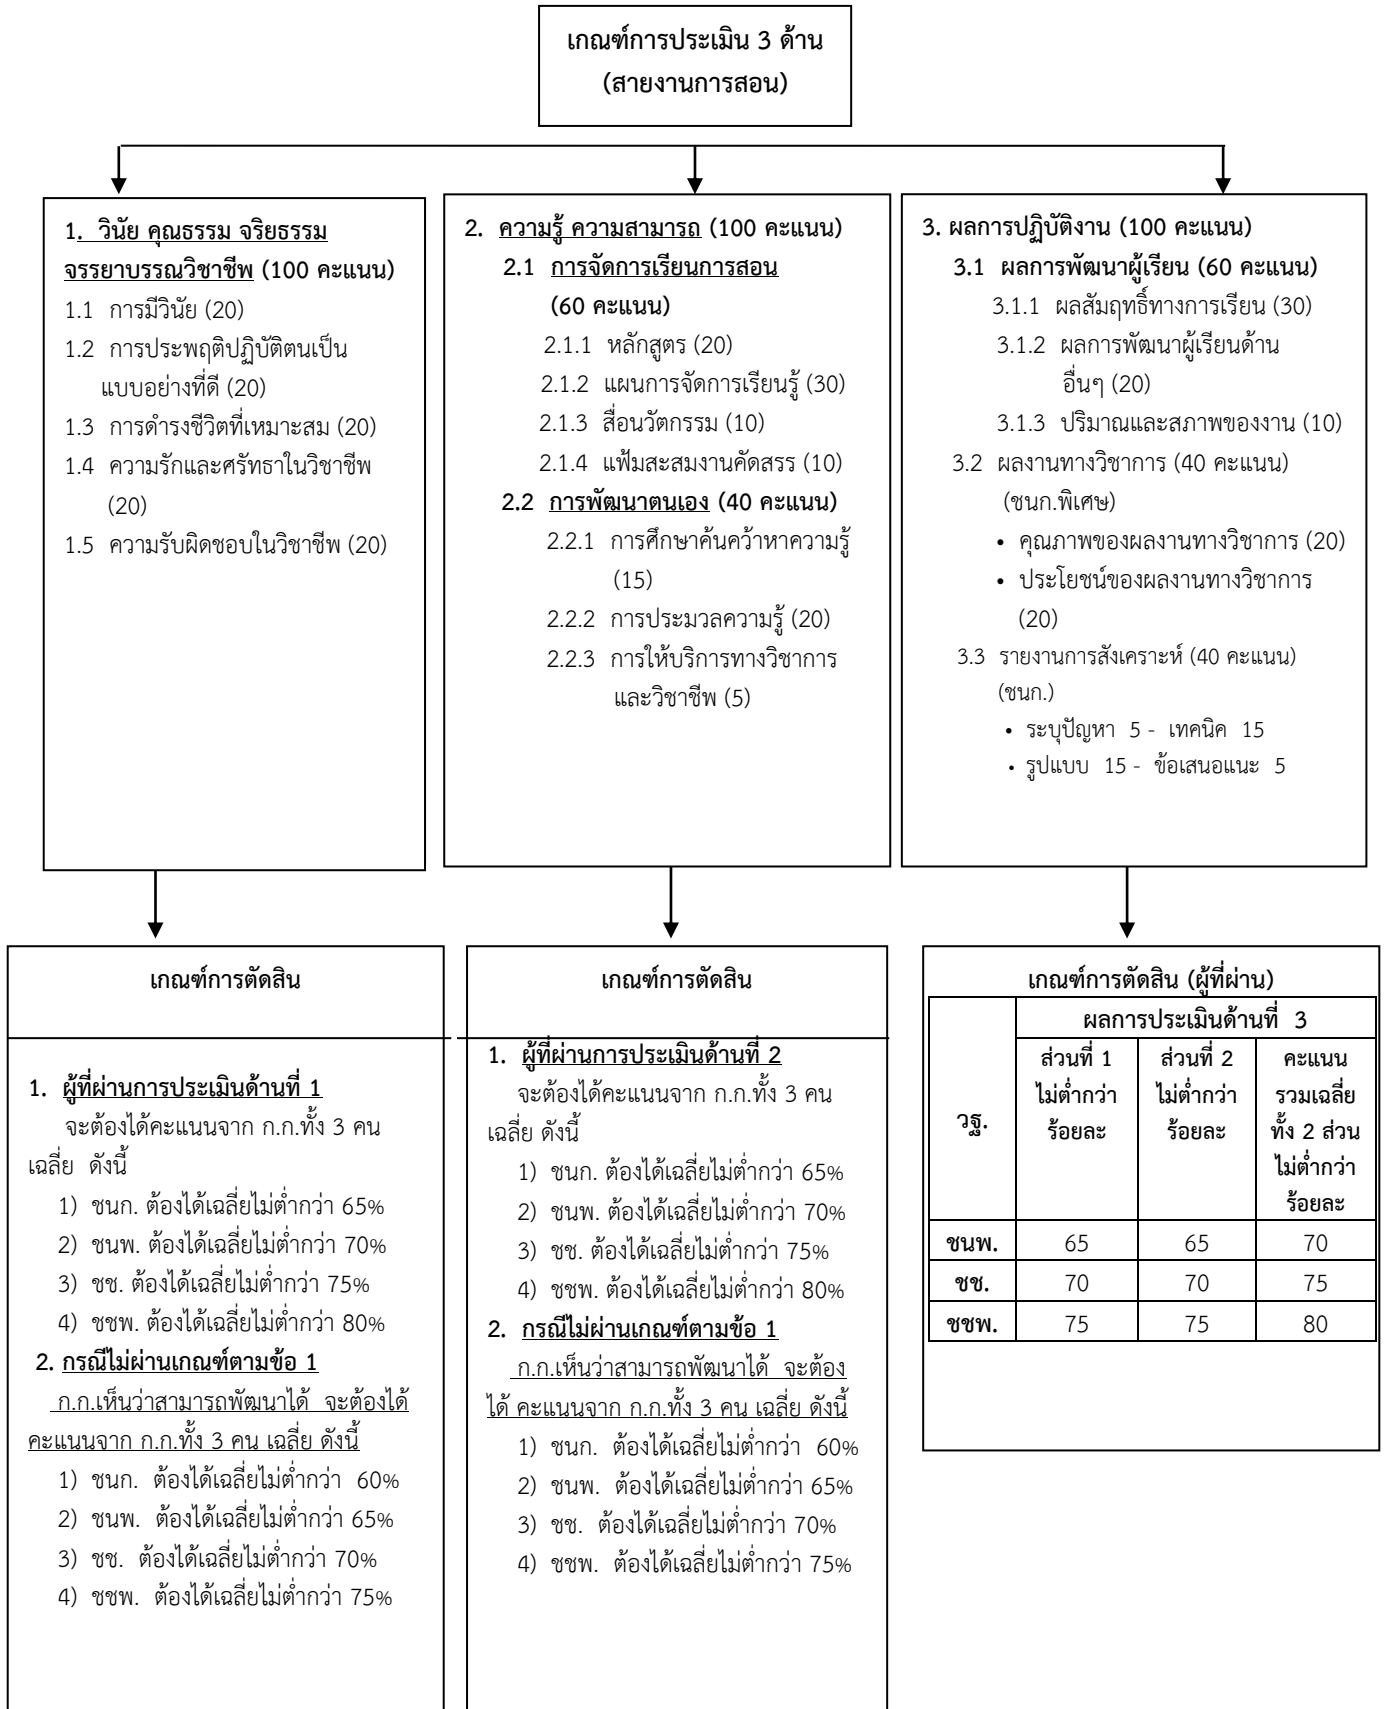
เกณฑ์การประเมิน 3 ด้าน
(สายงานการสอน)

1. วินัย คุณธรรม จริยธรรม จรรยาบรรณวิชาชีพ (100 คะแนน)
1.1 การมีวินัย (20)
1.2 การประพฤติปฏิบัติตนเป็นแบบอย่างที่ดี (20)
1.3 การดำรงชีวิตที่เหมาะสม (20)
1.4 ความรักและศรัทธาในวิชาชีพ (20)
1.5 ความรับผิดชอบในวิชาชีพ (20)

2. ความรู้ ความสามารถ (100 คะแนน)
2.1 การจัดการเรียนการสอน (60 คะแนน)
2.1.1 หลักสูตร (20)
2.1.2 แผนการจัดการเรียนรู้ (30)
2.1.3 สื่อนวัตกรรม (10)
2.1.4 แฟ้มสะสมงานคัดสรร (10)
2.2 การพัฒนาตนเอง (40 คะแนน)
2.2.1 การศึกษาค้นคว้าหาความรู้ (15)
2.2.2 การประมวลความรู้ (20)
2.2.3 การให้บริการทางวิชาการและวิชาชีพ (5)

3. ผลการปฏิบัติงาน (100 คะแนน)
3.1 ผลการพัฒนาผู้เรียน (60 คะแนน)
3.1.1 ผลสัมฤทธิ์ทางการเรียน (30)
3.1.2 ผลการพัฒนาผู้เรียนด้านอื่นๆ (20)
3.1.3 ปริมาณและสภาพของงาน (10)
3.2 ผลงานทางวิชาการ (40 คะแนน) (ชนก.พิเศษ)
• คุณภาพของผลงานทางวิชาการ (20)
• ประโยชน์ของผลงานทางวิชาการ (20)
3.3 รายงานการสังเคราะห์ (40 คะแนน) (ชนก.)
• ระบุปัญหา 5 - เทคนิค 15
• รูปแบบ 15 - ข้อเสนอแนะ 5

เกณฑ์การตัดสิน

1. ผู้ที่ผ่านการประเมินด้านที่ 1
จะต้องได้คะแนนจาก ก.ก.ทั้ง 3 คน เฉลี่ย ดังนี้
1) ชนก. ต้องได้เฉลี่ยไม่ต่ำกว่า 65%
2) ชนพ. ต้องได้เฉลี่ยไม่ต่ำกว่า 70%
3) ชช. ต้องได้เฉลี่ยไม่ต่ำกว่า 75%
4) ชชพ. ต้องได้เฉลี่ยไม่ต่ำกว่า 80%
2. กรณีไม่ผ่านเกณฑ์ตามข้อ 1
ก.ก.เห็นว่าสามารถพัฒนาได้ จะต้องได้คะแนนจาก ก.ก.ทั้ง 3 คน เฉลี่ย ดังนี้
1) ชนก. ต้องได้เฉลี่ยไม่ต่ำกว่า 60%
2) ชนพ. ต้องได้เฉลี่ยไม่ต่ำกว่า 65%
3) ชช. ต้องได้เฉลี่ยไม่ต่ำกว่า 70%
4) ชชพ. ต้องได้เฉลี่ยไม่ต่ำกว่า 75%

เกณฑ์การตัดสิน

1. ผู้ที่ผ่านการประเมินด้านที่ 2
จะต้องได้คะแนนจาก ก.ก.ทั้ง 3 คน เฉลี่ย ดังนี้
1) ชนก. ต้องได้เฉลี่ยไม่ต่ำกว่า 65%
2) ชนพ. ต้องได้เฉลี่ยไม่ต่ำกว่า 70%
3) ชช. ต้องได้เฉลี่ยไม่ต่ำกว่า 75%
4) ชชพ. ต้องได้เฉลี่ยไม่ต่ำกว่า 80%
2. กรณีไม่ผ่านเกณฑ์ตามข้อ 1
ก.ก.เห็นว่าสามารถพัฒนาได้ จะต้องได้ คะแนนจาก ก.ก.ทั้ง 3 คน เฉลี่ย ดังนี้
1) ชนก. ต้องได้เฉลี่ยไม่ต่ำกว่า 60%
2) ชนพ. ต้องได้เฉลี่ยไม่ต่ำกว่า 65%
3) ชช. ต้องได้เฉลี่ยไม่ต่ำกว่า 70%
4) ชชพ. ต้องได้เฉลี่ยไม่ต่ำกว่า 75%

เกณฑ์การตัดสิน (ผู้ที่ผ่าน)

| วฐ. | ผลการประเมินด้านที่ 3 ส่วนที่ 1 ไม่ต่ำกว่าร้อยละ | ส่วนที่ 2 ไม่ต่ำกว่าร้อยละ | คะแนนรวมเฉลี่ยทั้ง 2 ส่วน ไม่ต่ำกว่าร้อยละ |
|---|---|---|---|
| ชนพ. | 65 | 65 | 70 |
| ชช. | 70 | 70 | 75 |
| ชชพ. | 75 | 75 | 80 |